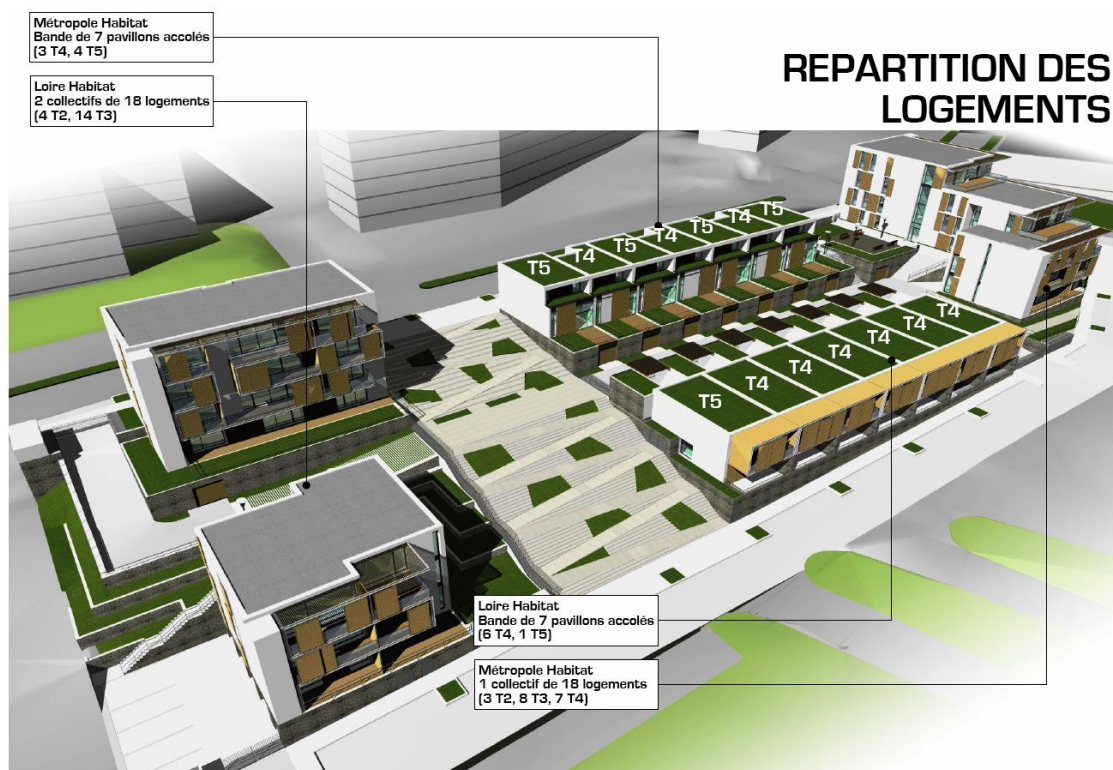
Métropole Habitat
Bande de 7 pavillons accolés
(3 T4, 4 T5)

Loire Habitat
2 collectifs de 18 logements
(4 T2, 14 T3)

REPARTITION DES LOGEMENTS

T5 T4 T5 T4 T5 T4 T5

T4 T4 T4 T4 T4 T4 T5

Loire Habitat
Bande de 7 pavillons accolés
(6 T4, 1 T5)

Métropole Habitat
1 collectif de 18 logements
(3 T2, 8 T3, 7 T4)